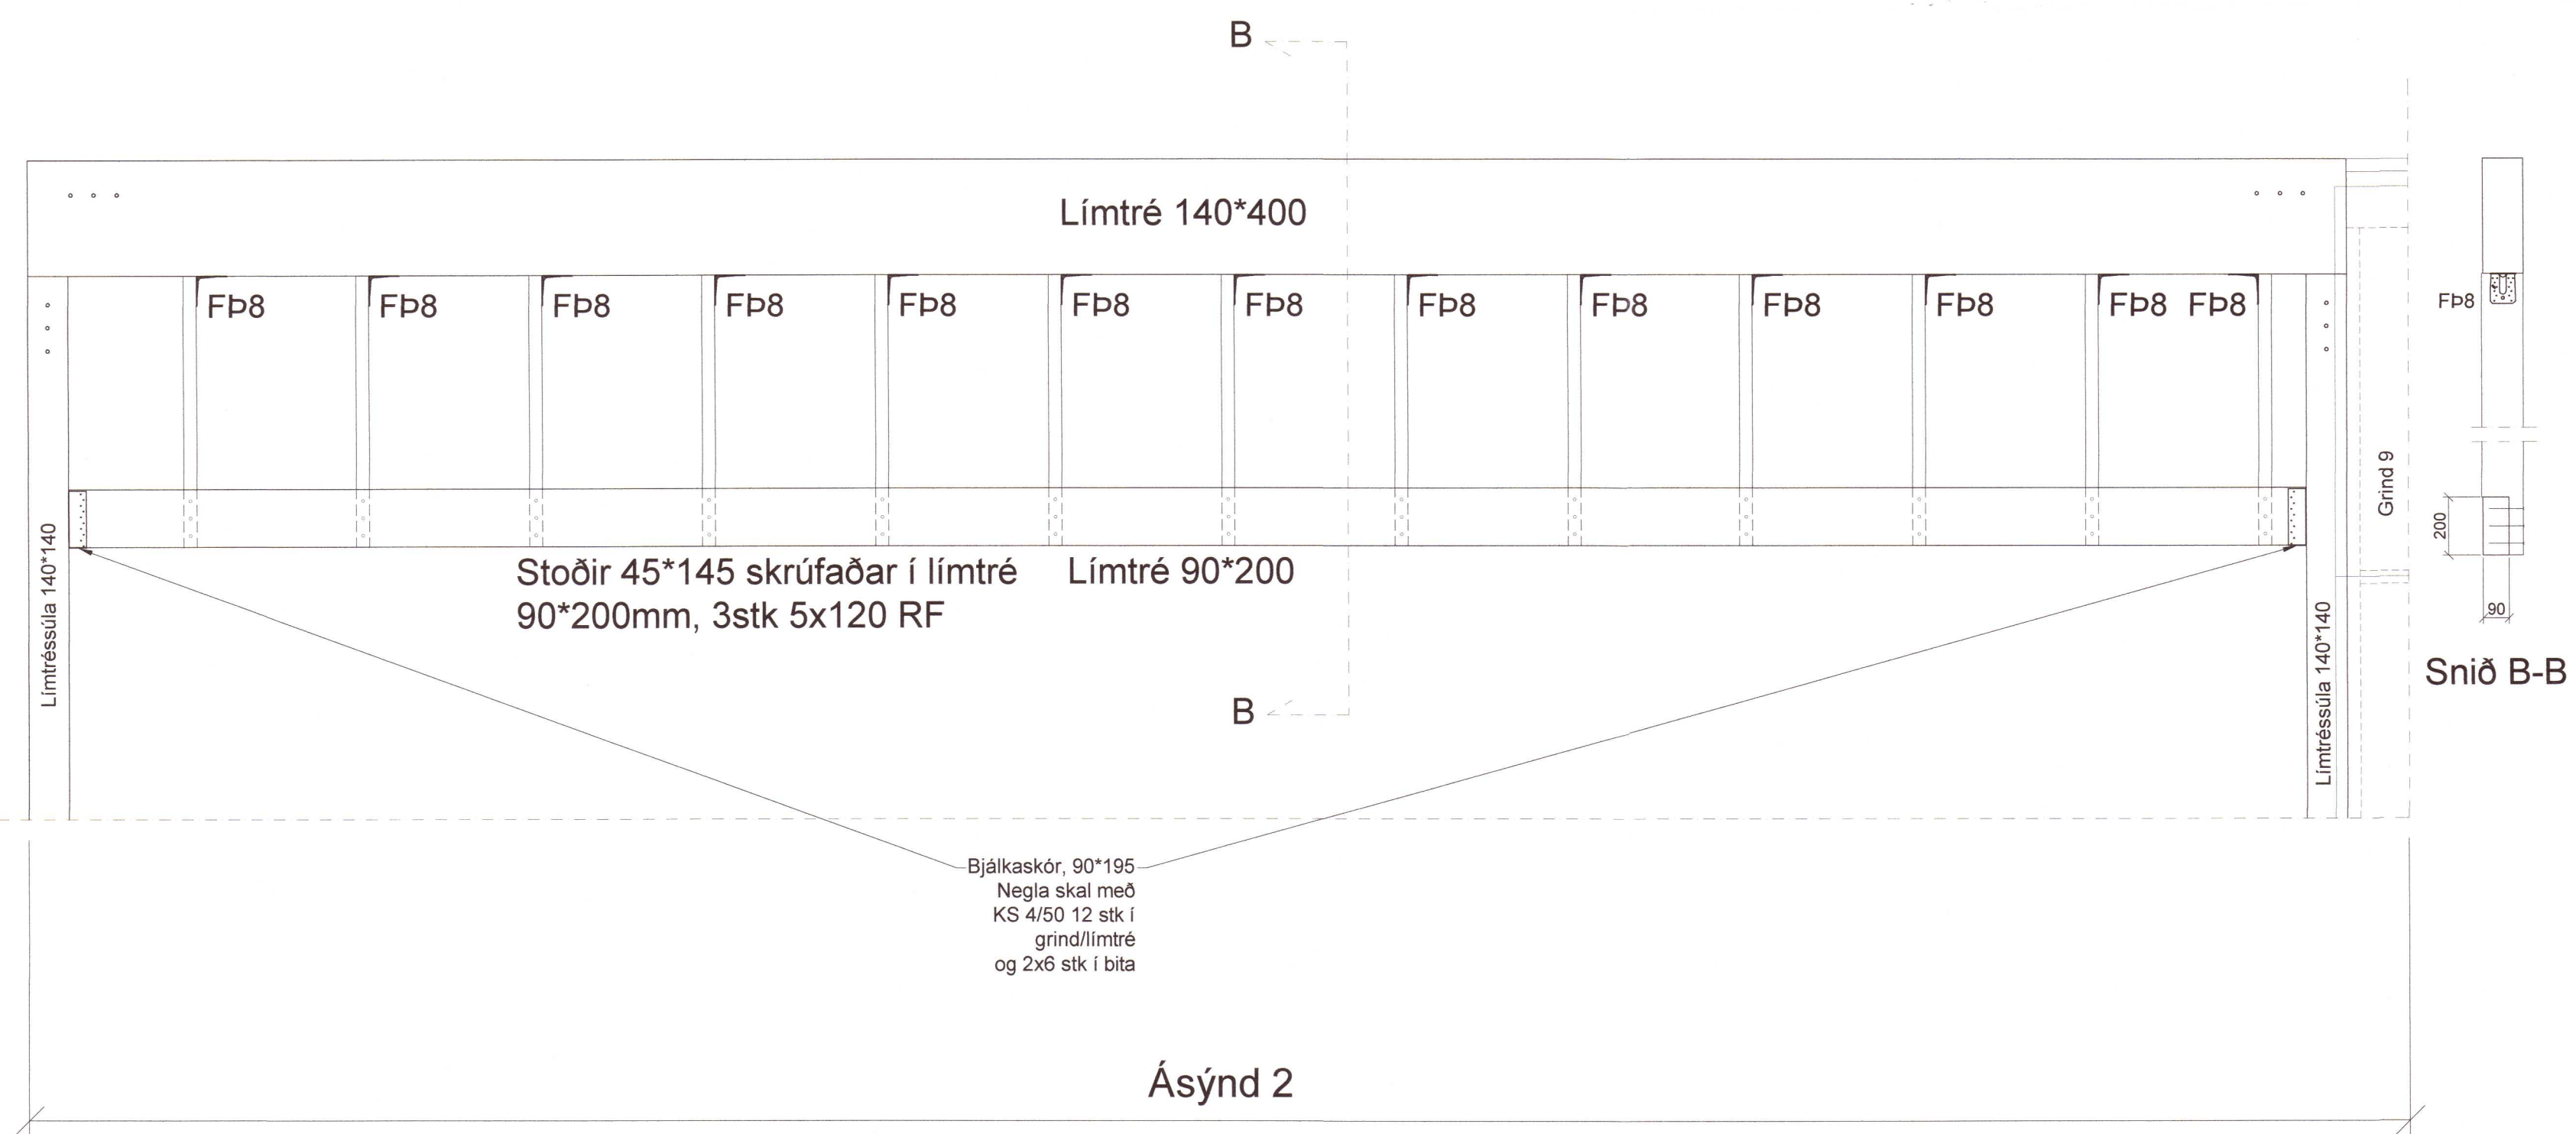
B

Límtré 140*400

FÞ8 FÞ8 FÞ8 FÞ8 FÞ8 FÞ8 FÞ8 FÞ8 FÞ8 FÞ8 FÞ8 FÞ8 FÞ8

FÞ8

Límtréssúla 140*140

Stoðir 45*145 skrúfaðar í límtré 90*200mm, 3stk 5x120 RF

Límtré 90*200

Grind 9

200

90

Snið B-B

B

Límtréssúla 140*140

Bjálkaskór, 90*195
Negla skal með
KS 4/50 12 stk í
grind/límtré
og 2x6 stk í bita

Ásýnd 2